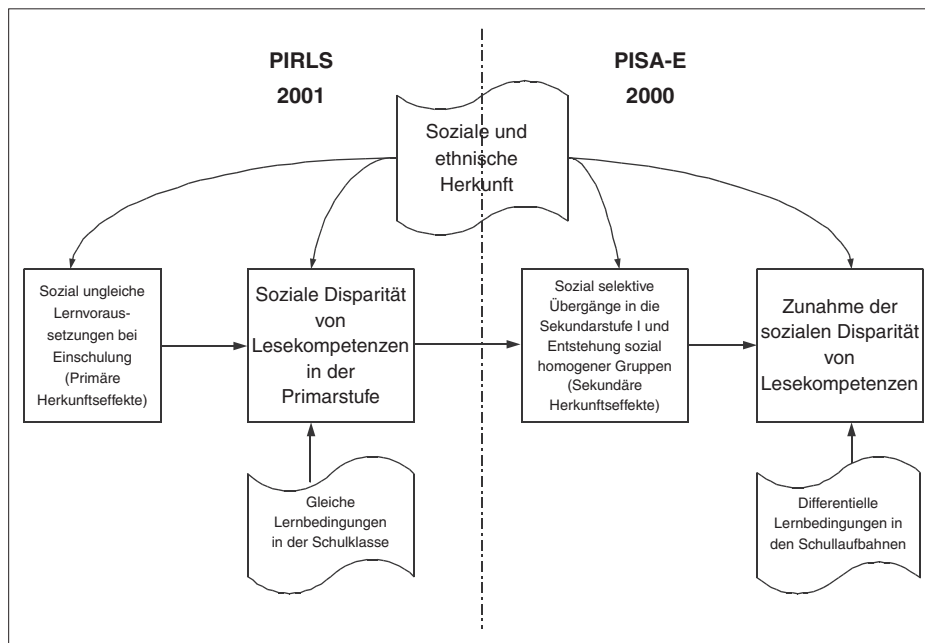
PIRLS
2001

PISA-E
2000

Soziale und ethnische Herkunft

Sozial ungleiche Lernvoraussetzungen bei Einschulung (Primäre Herkunftseffekte)

Soziale Disparität von Lesekompetenzen in der Primarstufe

Sozial selektive Übergänge in die Sekundarstufe I und Entstehung sozial homogener Gruppen (Sekundäre Herkunftseffekte)

Zunahme der sozialen Disparität von Lesekompetenzen

Gleiche Lernbedingungen in der Schulklasse

Differentielle Lernbedingungen in den Schullaufbahnen